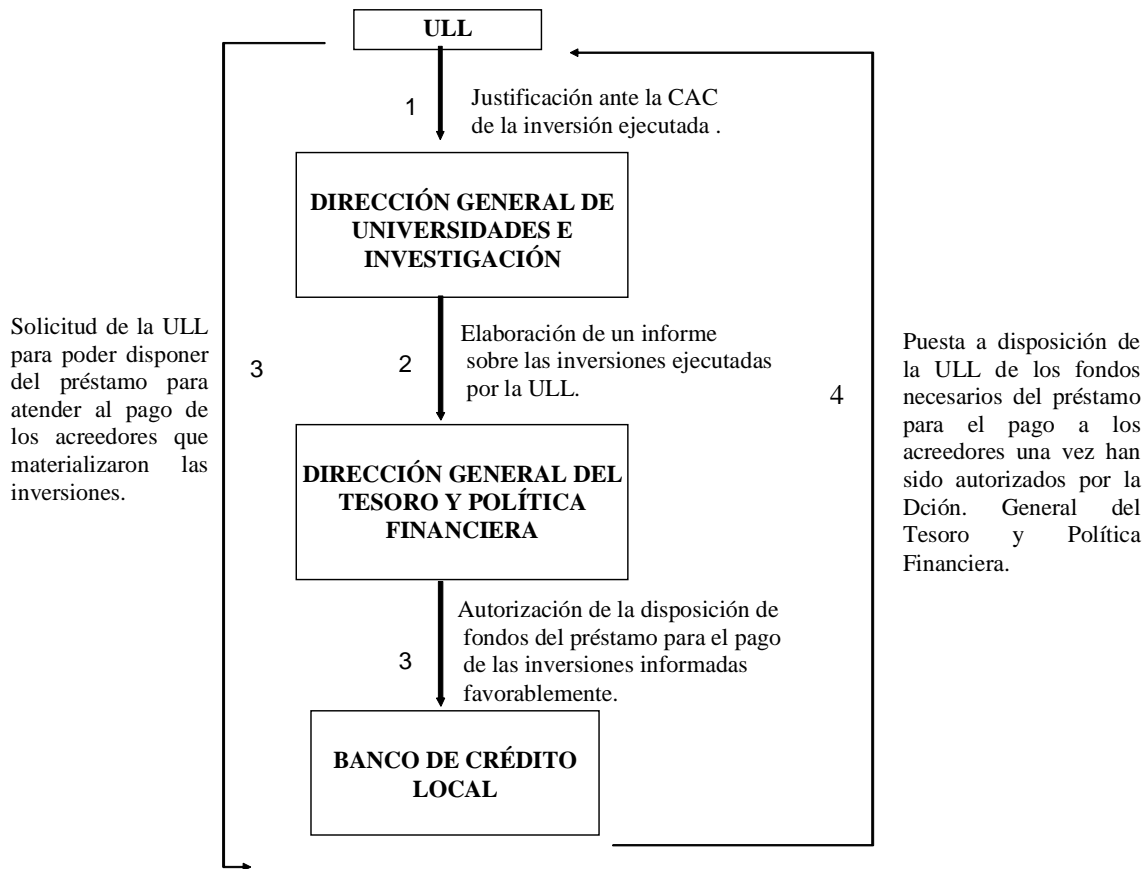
ULL

1

Justificación ante la CAC de la inversión ejecutada .

DIRECCIÓN GENERAL DE UNIVERSIDADES E INVESTIGACIÓN

Solicitud de la ULL para poder disponer del préstamo para atender al pago de los acreedores que materializaron las inversiones.

3

2

Elaboración de un informe sobre las inversiones ejecutadas por la ULL.

4

Puesta a disposición de la ULL de los fondos necesarios del préstamo para el pago a los acreedores una vez han sido autorizados por la Dción. General del Tesoro y Política Financiera.

DIRECCIÓN GENERAL DEL TESORO Y POLÍTICA FINANCIERA

3

Autorización de la disposición de fondos del préstamo para el pago de las inversiones informadas favorablemente.

BANCO DE CRÉDITO LOCAL